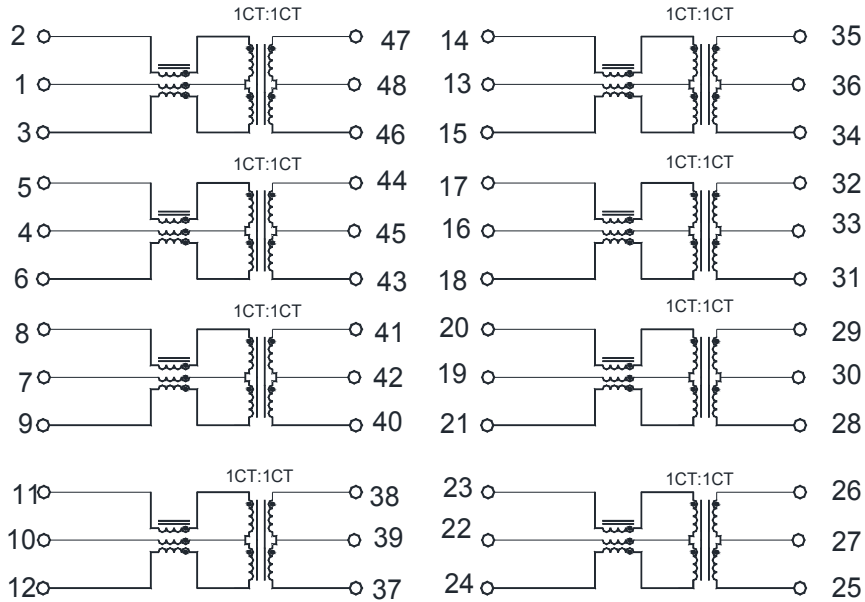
1CT:1CT
2
1
3
47
48
46

1CT:1CT
14
13
15
35
36
34

1CT:1CT
5
4
6
44
45
43

1CT:1CT
17
16
18
32
33
31

1CT:1CT
8
7
9
41
42
40

1CT:1CT
20
19
21
29
30
28

1CT:1CT
11
10
12
38
39
37

1CT:1CT
23
22
24
26
27
25